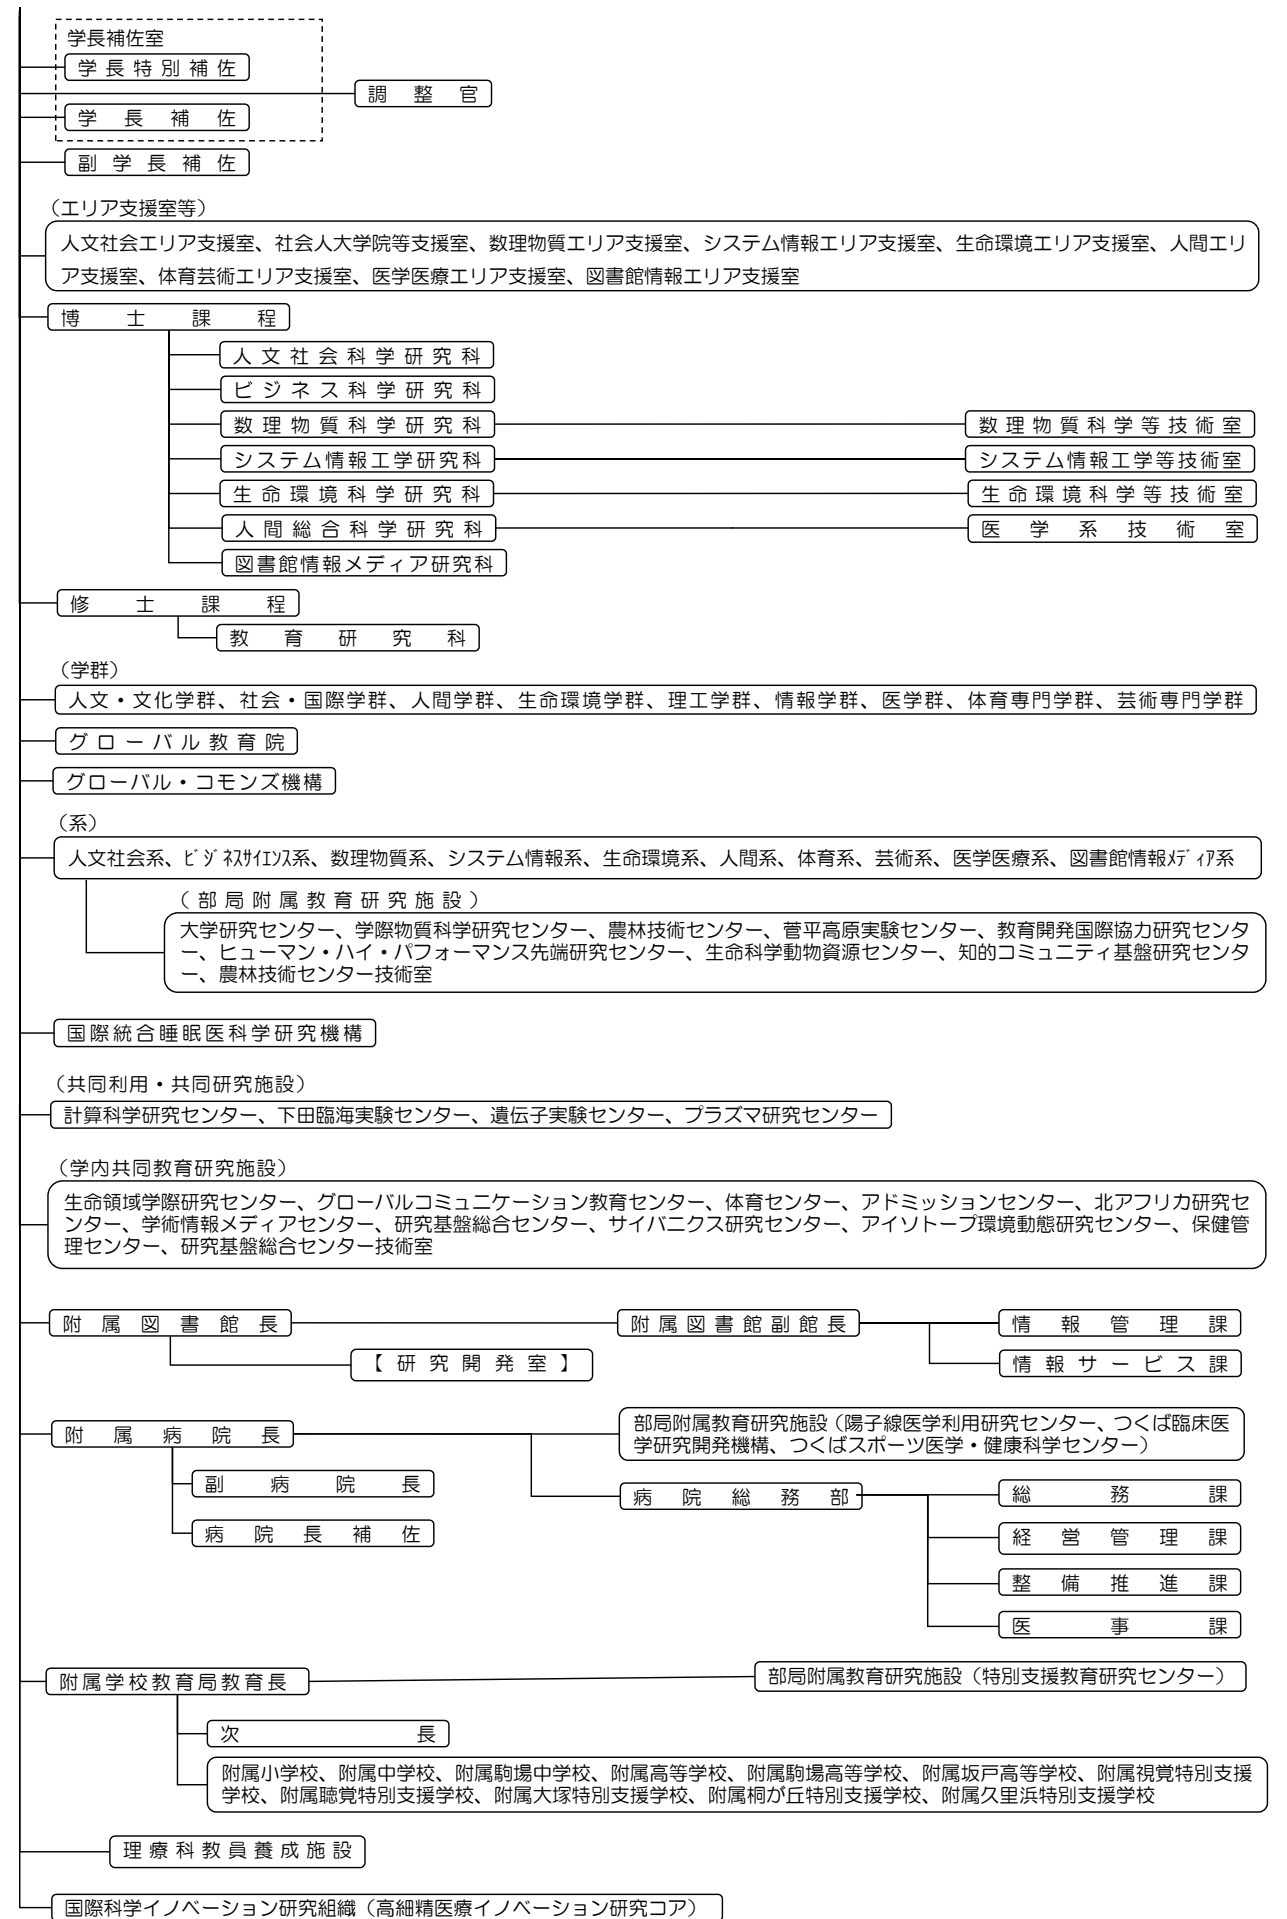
学長補佐室
学長特別補佐
調整官
学長補佐
副学長補佐

（エリア支援室等）
人文社会エリア支援室、社会人大学院等支援室、数理物質エリア支援室、システム情報エリア支援室、生命環境エリア支援室、人間エリア支援室、体育芸術エリア支援室、医学医療エリア支援室、図書館情報エリア支援室

博士課程
人文社会科学研究科
ビジネス科学研究科
数理物質科学研究科
数理物質科学等技術室
システム情報工学研究科
システム情報工学等技術室
生命環境科学研究科
生命環境科学等技術室
人間総合科学研究科
医学系技術室
図書館情報メディア研究科

修士課程
教育研究科

（学群）
人文・文化学群、社会・国際学群、人間学群、生命環境学群、理工学群、情報学群、医学群、体育専門学群、芸術専門学群

グローバル教育院

グローバル・コモンズ機構

（系）
人文社会系、ビジネスサイエンス系、数理物質系、システム情報系、生命環境系、人間系、体育系、芸術系、医学医療系、図書館情報メディア系

（部局附属教育研究施設）
大学研究センター、学際物質科学研究センター、農林技術センター、菅平高原実験センター、教育開発国際協力研究センター、ヒューマン・ハイ・パフォーマンス先端研究センター、生命科学動物資源センター、知的コミュニティ基盤研究センター、農林技術センター技術室

国際統合睡眠医科学研究機構

（共同利用・共同研究施設）
計算科学研究センター、下田臨海実験センター、遺伝子実験センター、プラズマ研究センター

（学内共同教育研究施設）
生命領域学際研究センター、グローバルコミュニケーション教育センター、体育センター、アドミッションセンター、北アフリカ研究センター、学術情報メディアセンター、研究基盤総合センター、サイバニクス研究センター、アイソトープ環境動態研究センター、保健管理センター、研究基盤総合センター技術室

附属図書館長
附属図書館副館長
情報管理課
【研究開発室】
情報サービス課

附属病院長
部局附属教育研究施設（陽子線医学利用研究センター、つくば臨床医学研究開発機構、つくばスポーツ医学・健康科学センター）
副病院長
病院総務部
総務課
病院長補佐
経営管理課
整備推進課
医事課

附属学校教育局教育長
部局附属教育研究施設（特別支援教育研究センター）
次長
附属小学校、附属中学校、附属駒場中学校、附属高等学校、附属駒場高等学校、附属坂戸高等学校、附属視覚特別支援学校、附属聴覚特別支援学校、附属大塚特別支援学校、附属桐が丘特別支援学校、附属久里浜特別支援学校

理療科教員養成施設

国際科学イノベーション研究組織（高細精医療イノベーション研究コア）